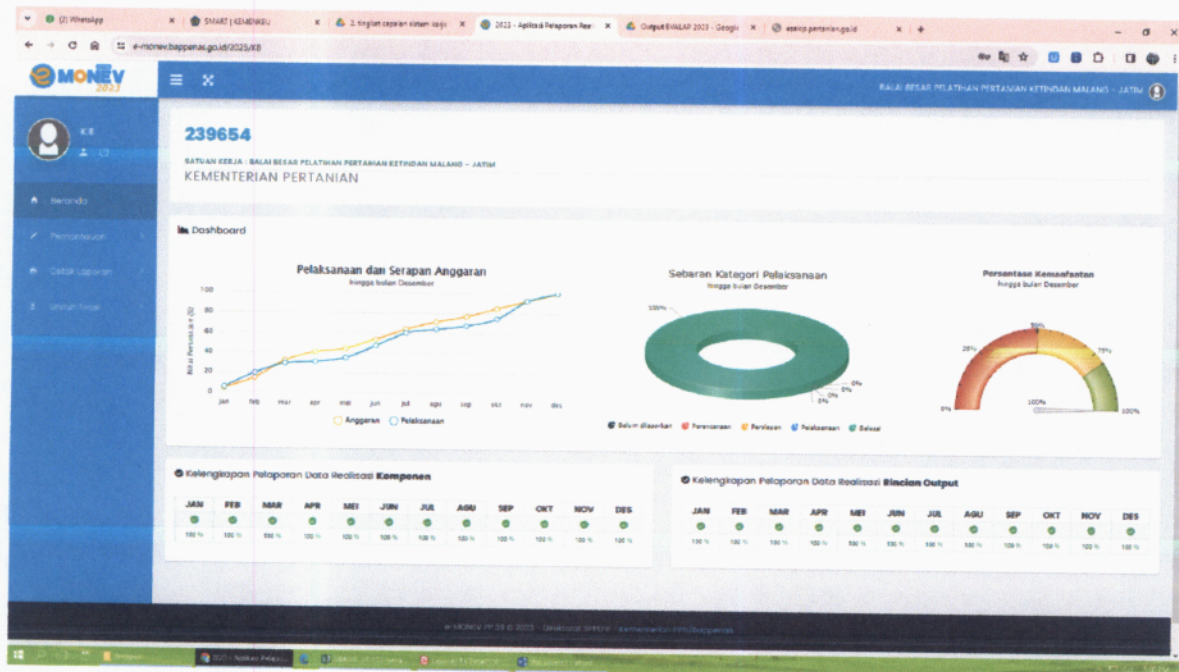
(2) WhatsApp | SMART | KEMENKEU | 3. tingkat capaian sistem sotju | 2023 - Aplikasi Pelaporan Rea | Output EVALAP 2023 - Google | esakip.pertanian.go.id

e-monev.bappenas.go.id/2023/KB

e MONEV 2023

BALAI BESAR PELATIHAN PERTANIAN KETINDAN MALANG - JATIM

KB

Beranda

Pemantauan

Cetak Laporan

Unduh Excel

239654

SATUAN KERJA : BALAI BESAR PELATIHAN PERTANIAN KETINDAN MALANG - JATIM

KEMENTERIAN PERTANIAN

Dashboard

Pelaksanaan dan Serapan Anggaran
hingga bulan Desember

100
80
60
40
20
0

Nilai Persentase (%)

jan feb mar apr mei jun jul agu sep okt nov des

Anggaran Pelaksanaan

Sebaran Kategori Pelaksanaan
hingga bulan Desember

100%
0%
0%
0%
0%

Belum dilaporkan Perencanaan Persiapan Pelaksanaan Selesai

Persentase Kemanfaatan
hingga bulan Desember

0% 25% 50% 75% 100%
100%

Kelengkapan Pelaporan Data Realisasi Komponen

| JAN | FEB | MAR | APR | MEI | JUN | JUL | AGU | SEP | OKT | NOV | DES |
|---|---|---|---|---|---|---|---|---|---|---|---|
| ● | ● | ● | ● | ● | ● | ● | ● | ● | ● | ● | ● |
| 100 % | 100 % | 100 % | 100 % | 100 % | 100 % | 100 % | 100 % | 100 % | 100 % | 100 % | 100 % |

Kelengkapan Pelaporan Data Realisasi Rincian Output

| JAN | FEB | MAR | APR | MEI | JUN | JUL | AGU | SEP | OKT | NOV | DES |
|---|---|---|---|---|---|---|---|---|---|---|---|
| ● | ● | ● | ● | ● | ● | ● | ● | ● | ● | ● | ● |
| 100 % | 100 % | 100 % | 100 % | 100 % | 100 % | 100 % | 100 % | 100 % | 100 % | 100 % | 100 % |

e-MONEV PP 39 © 2023 - Direktorat SMPEP - Kementerian PPN/Bappenas